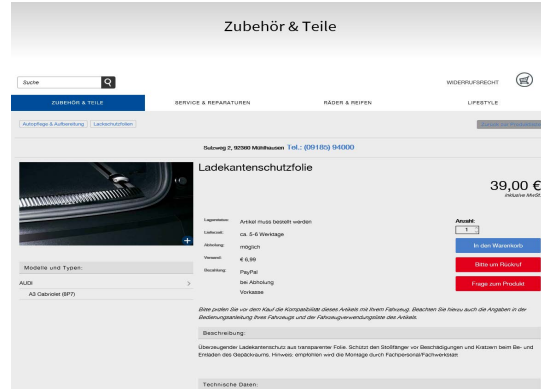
Zubehör & Teile

Suche

WIDERRUFSRECHT

ZUBEHÖR & TEILE
SERVICE & REPARATUREN
RÄDER & REIFEN
LIFESTYLE

Autopflege & Aufbereitung
Lackschutzfolien

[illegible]

Sulzweg 2, 92360 Mühlhausen Tel.: (09185) 94000

Ladekantenschutzfolie

39,00 €
inklusive MwSt.

Lagerstatus: Artikel muss bestellt werden
Lieferzeit: ca. 5-6 Werktage
Abholung: möglich
Versand: € 6,99
Bezahlung: PayPal
bei Abholung
Vorkasse

Anzahl:
1

In den Warenkorb
Bitte um Rückruf
Frage zum Produkt

Modelle und Typen:
AUDI
A3 Cabriolet (8P7)

Bitte prüfen Sie vor dem Kauf die Kompatibilität dieses Artikels mit Ihrem Fahrzeug. Beachten Sie hierzu auch die Angaben in der Bedienungsanleitung Ihres Fahrzeugs und der Fahrzeugverwendungsliste des Artikels.

Beschreibung:

Überzeugender Ladekantenschutz aus transparenter Folie. Schützt den Stoßfänger vor Beschädigungen und Kratzern beim Be- und Entladen des Gepäckraums. Hinweis: empfohlen wird die Montage durch Fachpersonal/Fachwerkstatt

Technische Daten: